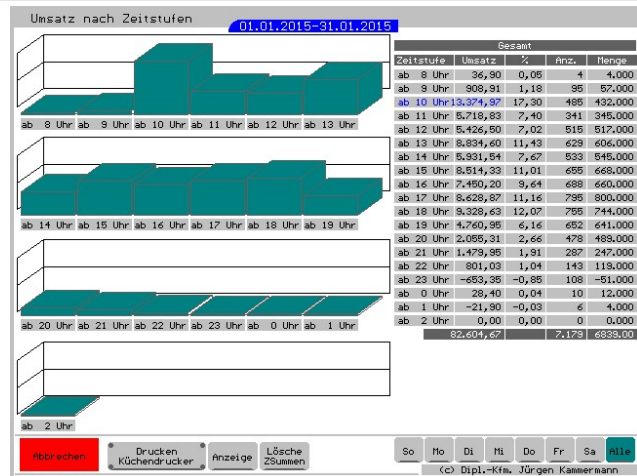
Umsatz nach Zeitstufen

01.01.2015-31.01.2015

ab 8 Uhr | ab 9 Uhr | ab 10 Uhr | ab 11 Uhr | ab 12 Uhr | ab 13 Uhr

ab 14 Uhr | ab 15 Uhr | ab 16 Uhr | ab 17 Uhr | ab 18 Uhr | ab 19 Uhr

ab 20 Uhr | ab 21 Uhr | ab 22 Uhr | ab 23 Uhr | ab 0 Uhr | ab 1 Uhr

ab 2 Uhr

Gesamt

| Zeitstufe | Umsatz | % | Anz. | Menge |
|---|---|---|---|---|
| ab 8 Uhr | 36,90 | 0,05 | 4 | 4.000 |
| ab 9 Uhr | 908,91 | 1,18 | 95 | 57.000 |
| ab 10 Uhr | 13.374,97 | 17,30 | 485 | 432.000 |
| ab 11 Uhr | 5.718,83 | 7,40 | 341 | 345.000 |
| ab 12 Uhr | 5.426,50 | 7,02 | 515 | 517.000 |
| ab 13 Uhr | 8.834,60 | 11,43 | 629 | 606.000 |
| ab 14 Uhr | 5.931,54 | 7,67 | 533 | 545.000 |
| ab 15 Uhr | 8.514,33 | 11,01 | 655 | 668.000 |
| ab 16 Uhr | 7.450,20 | 9,64 | 688 | 660.000 |
| ab 17 Uhr | 8.628,87 | 11,16 | 795 | 800.000 |
| ab 18 Uhr | 9.328,63 | 12,07 | 755 | 744.000 |
| ab 19 Uhr | 4.760,95 | 6,16 | 652 | 641.000 |
| ab 20 Uhr | 2.055,31 | 2,66 | 478 | 489.000 |
| ab 21 Uhr | 1.479,95 | 1,91 | 287 | 247.000 |
| ab 22 Uhr | 801,03 | 1,04 | 143 | 119.000 |
| ab 23 Uhr | -653,35 | -0,85 | 108 | -61.000 |
| ab 0 Uhr | 28,40 | 0,04 | 10 | 12.000 |
| ab 1 Uhr | -21,90 | -0,03 | 6 | 4.000 |
| ab 2 Uhr | 0,00 | 0,00 | 0 | 0.000 |
| | 82.604,67 | | 7.179 | 6839.00 |

Abbrechen | Drucken Küchendrucker | Anzeige | Lösche ZSummen | So | Mo | Di | Mi | Do | Fr | Sa | Alle

(c) Dipl.-Kfm. Jürgen Kammermann